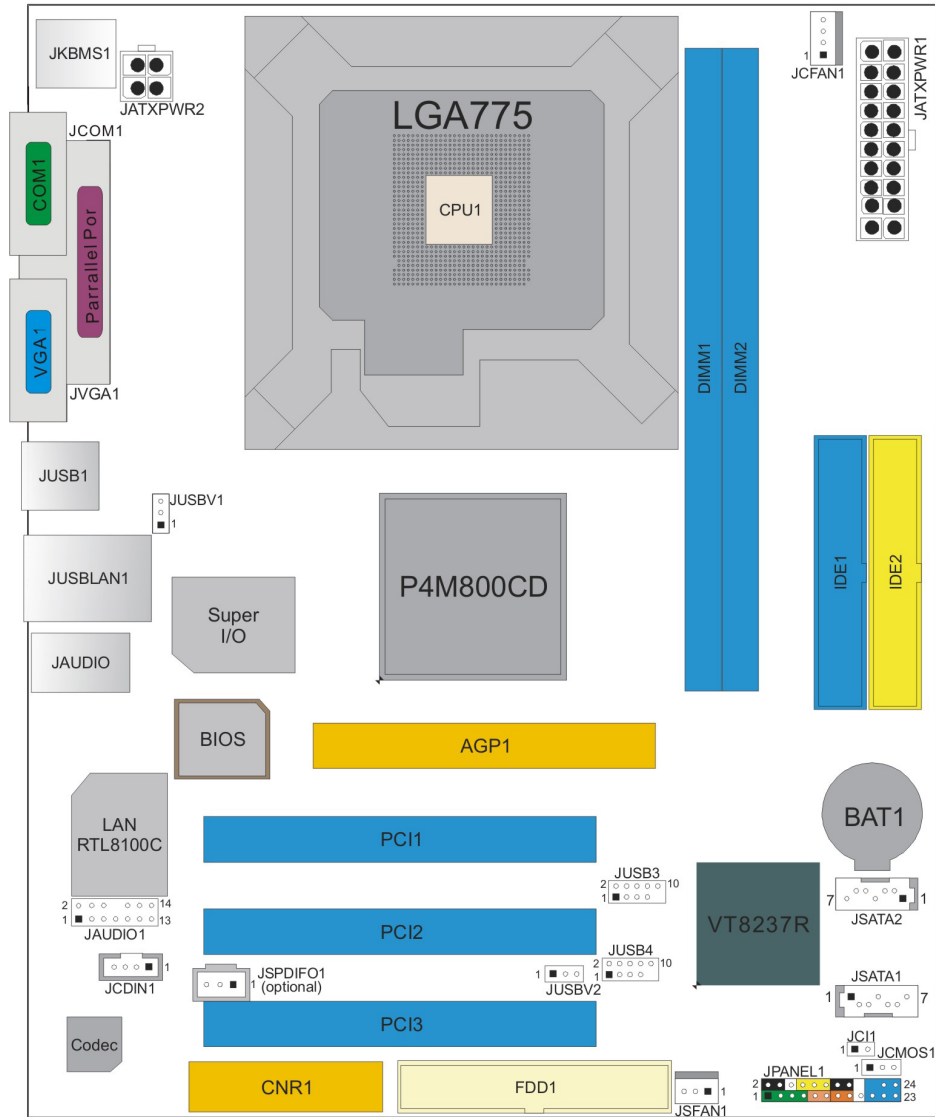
JKBMS1
JATXPWR2
LGA775
CPU1
1
JCFAN1
JATXPWR1
JCOM1
COM1
Parrallel Por
VGA1
JVGA1
DIMM1
DIMM2
JUSB1
JUSBV1
1
JUSBLAN1
Super I/O
P4M800CD
IDE1
IDE2
JAUDIO
BIOS
AGP1
LAN RTL8100C
BAT1
PCI1
JUSB3
2
10
1
7
1
JSATA2
2
14
1
13
JAUDIO1
VT8237R
PCI2
JUSB4
2
10
1
1
JSATA1
1
7
1
JCDIN1
JSPDIFO1
1 (optional)
JUSBV2
PCI3
JCI1
1
1
JCMOS1
Codec
CNR1
FDD1
1
JSFAN1
JPANEL1
2
24
1
23